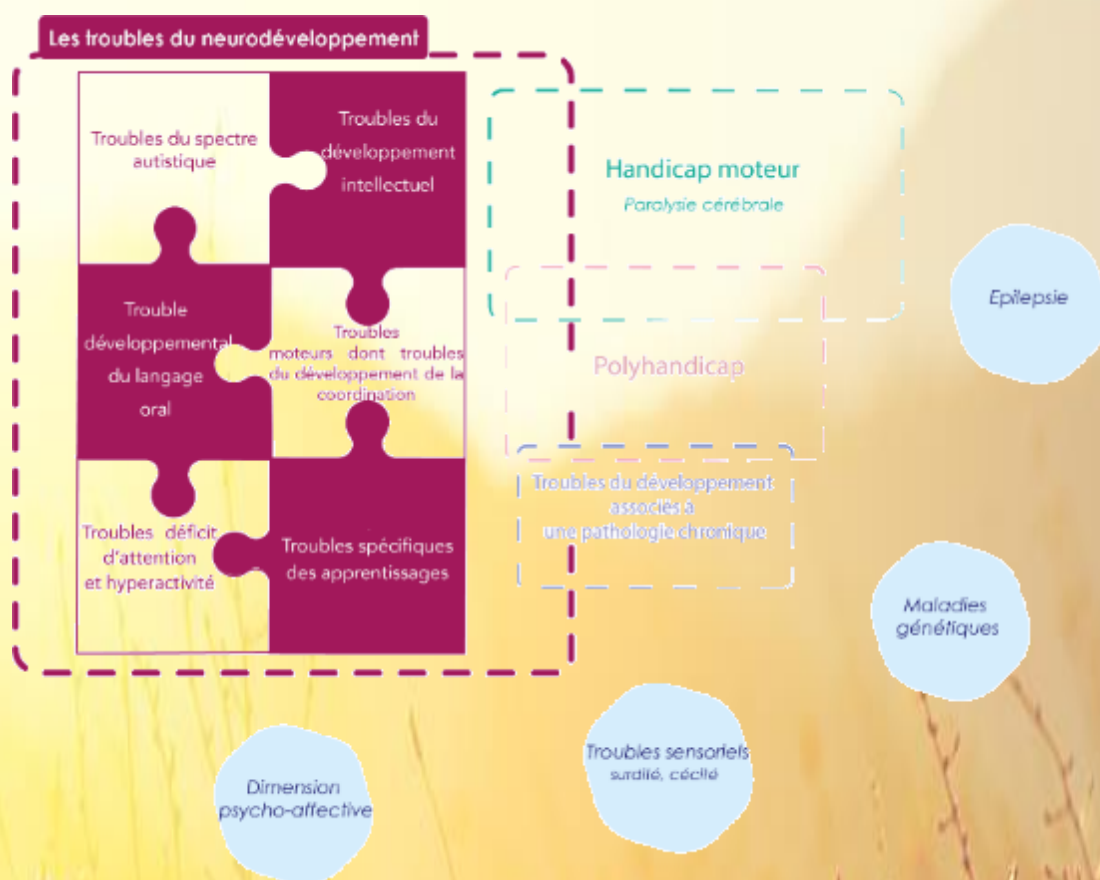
Les troubles du neurodéveloppement

Troubles du spectre autistique

Troubles du développement intellectuel

Trouble développemental du langage oral

Troubles moteurs dont troubles du développement de la coordination

Troubles déficit d'attention et hyperactivité

Troubles spécifiques des apprentissages

Handicap moteur
Paralysie cérébrale

Polyhandicap

Troubles du développement associés à une pathologie chronique

Epilepsie

Maladies génétiques

Troubles sensoriels
surdité, cécité

Dimension psycho-affective